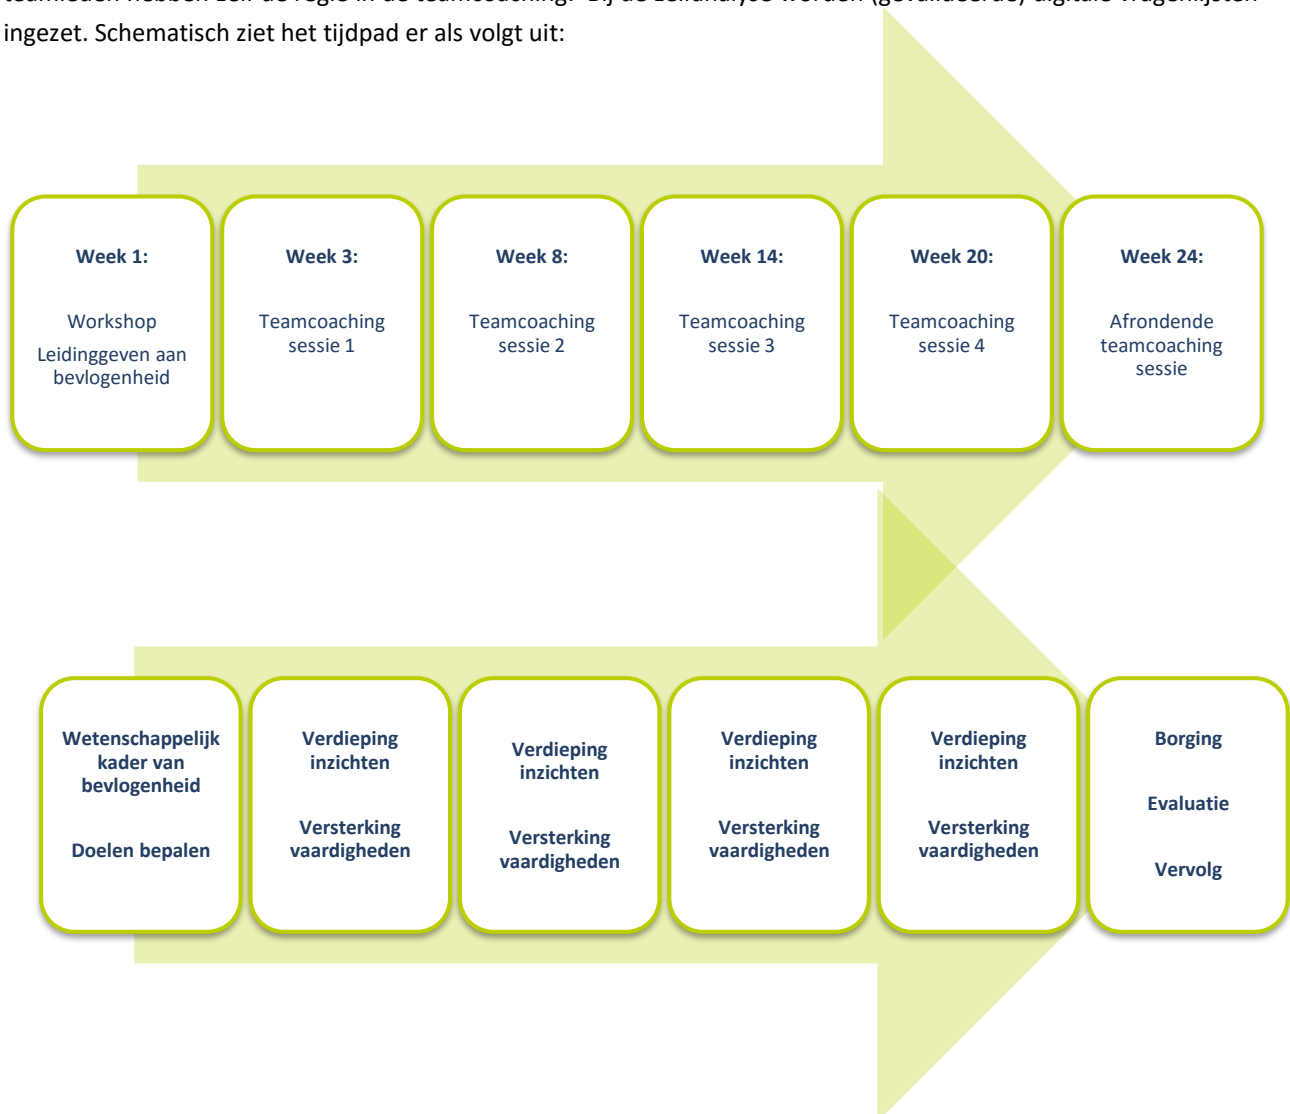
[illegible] ingezet. Schematisch ziet het tijdpad er als volgt uit:

Week 1:
Workshop
Leidinggeven aan bevlogenheid

Week 3:
Teamcoaching sessie 1

Week 8:
Teamcoaching sessie 2

Week 14:
Teamcoaching sessie 3

Week 20:
Teamcoaching sessie 4

Week 24:
Afrondende teamcoaching sessie

Wetenschappelijk kader van bevlogenheid

Doelen bepalen

Verdieping inzichten

Versterking vaardigheden

Verdieping inzichten

Versterking vaardigheden

Verdieping inzichten

Versterking vaardigheden

Verdieping inzichten

Versterking vaardigheden

Borging

Evaluatie

Vervolg